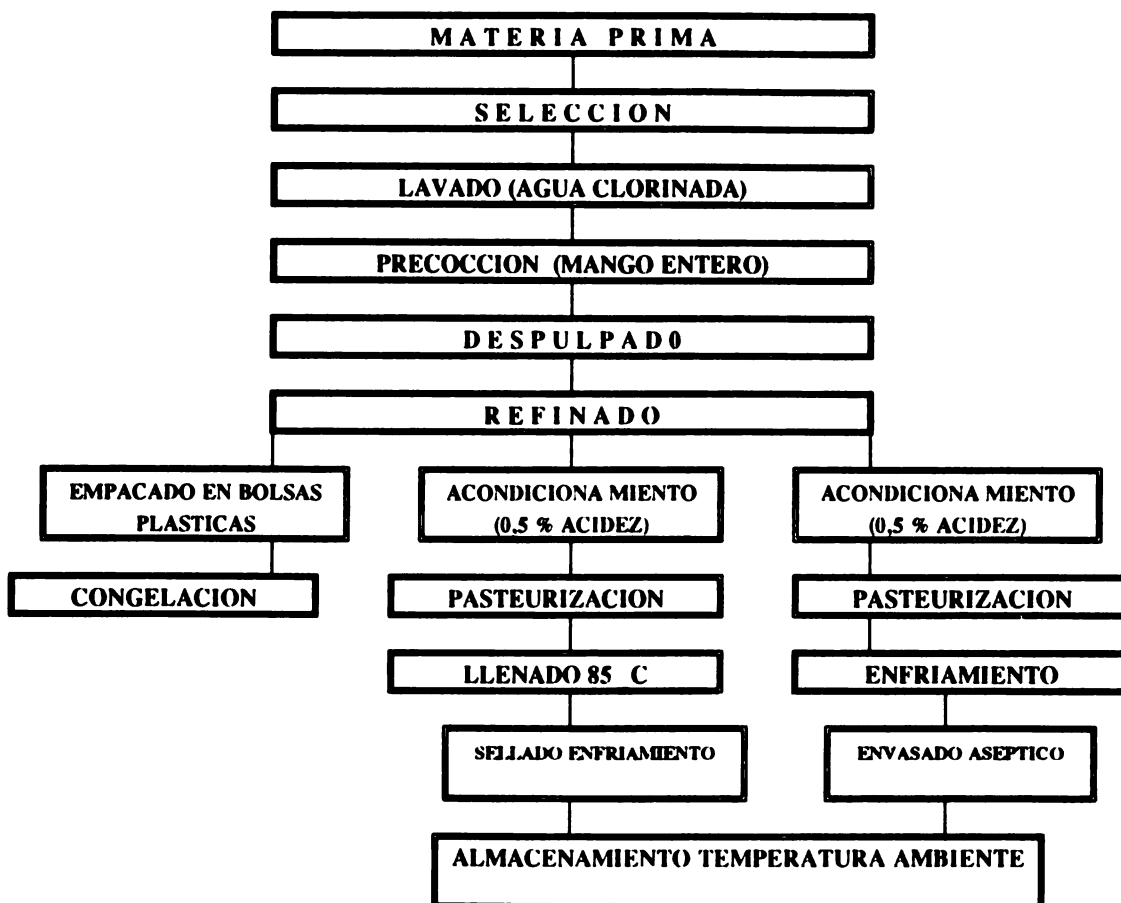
MATERIA PRIMA

SELECCION

LAVADO (AGUA CLORINADA)

PRECOCCION (MANGO ENTERO)

DESPULPADO

REFINADO

EMPACADO EN BOLSAS PLASTICAS

CONGELACION

ACONDICIONA MIENTO (0,5 % ACIDEZ)

PASTEURIZACION

LLENADO 85 C

SELLADO ENFRIAMIENTO

ACONDICIONA MIENTO (0,5 % ACIDEZ)

PASTEURIZACION

ENFRIAMIENTO

ENVASADO ASEPTICO

ALMACENAMIENTO TEMPERATURA AMBIENTE